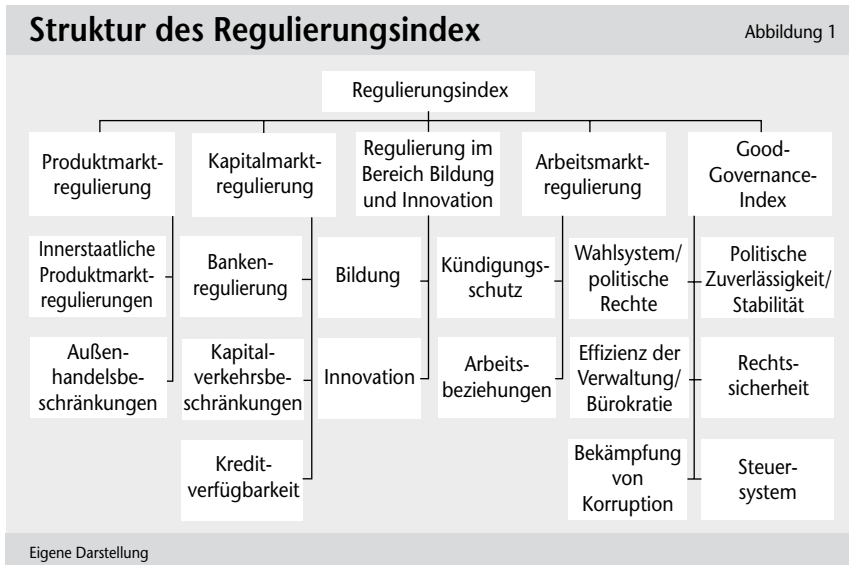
Struktur des Regulierungsindex

Abbildung 1

Regulierungsindex

Produktmarktregulierung

Innerstaatliche Produktmarktregulierungen

Außenhandelsbeschränkungen

Kapitalmarktregulierung

Bankenregulierung

Kapitalverkehrsbeschränkungen

Kreditverfügbarkeit

Regulierung im Bereich Bildung und Innovation

Bildung

Innovation

Arbeitsmarktregulierung

Kündigungsschutz

Arbeitsbeziehungen

Good-Governance-Index

Wahlsystem/ politische Rechte

Effizienz der Verwaltung/ Bürokratie

Bekämpfung von Korruption

Politische Zuverlässigkeit/ Stabilität

Rechtssicherheit

Steuersystem

Eigene Darstellung